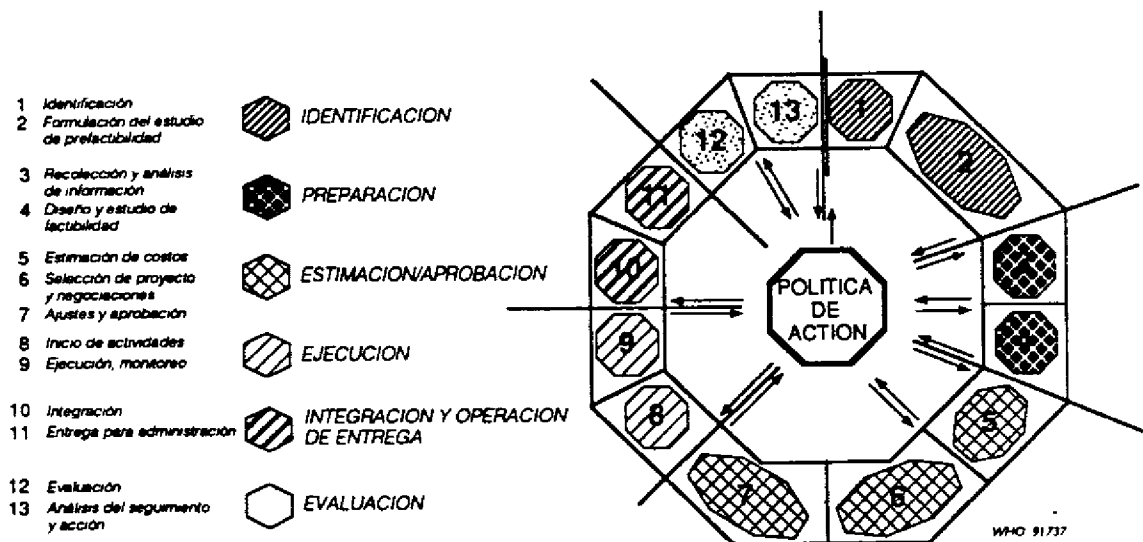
1 Identificación
2 Formulación del estudio de prefactibilidad

3 Recolección y análisis de información
4 Diseño y estudio de factibilidad

5 Estimación de costos
6 Selección de proyecto y negociaciones
7 Ajustes y aprobación

8 Inicio de actividades
9 Ejecución, monitoreo

10 Integración
11 Entrega para administración

12 Evaluación
13 Análisis del seguimento y acción

IDENTIFICACION

PREPARACION

ESTIMACION/APROBACION

EJECUCION

INTEGRACION Y OPERACION DE ENTREGA

EVALUACION

13
1
2
12
11
10
9
8
7
6
5

POLITICA DE ACTION

WHO 91737